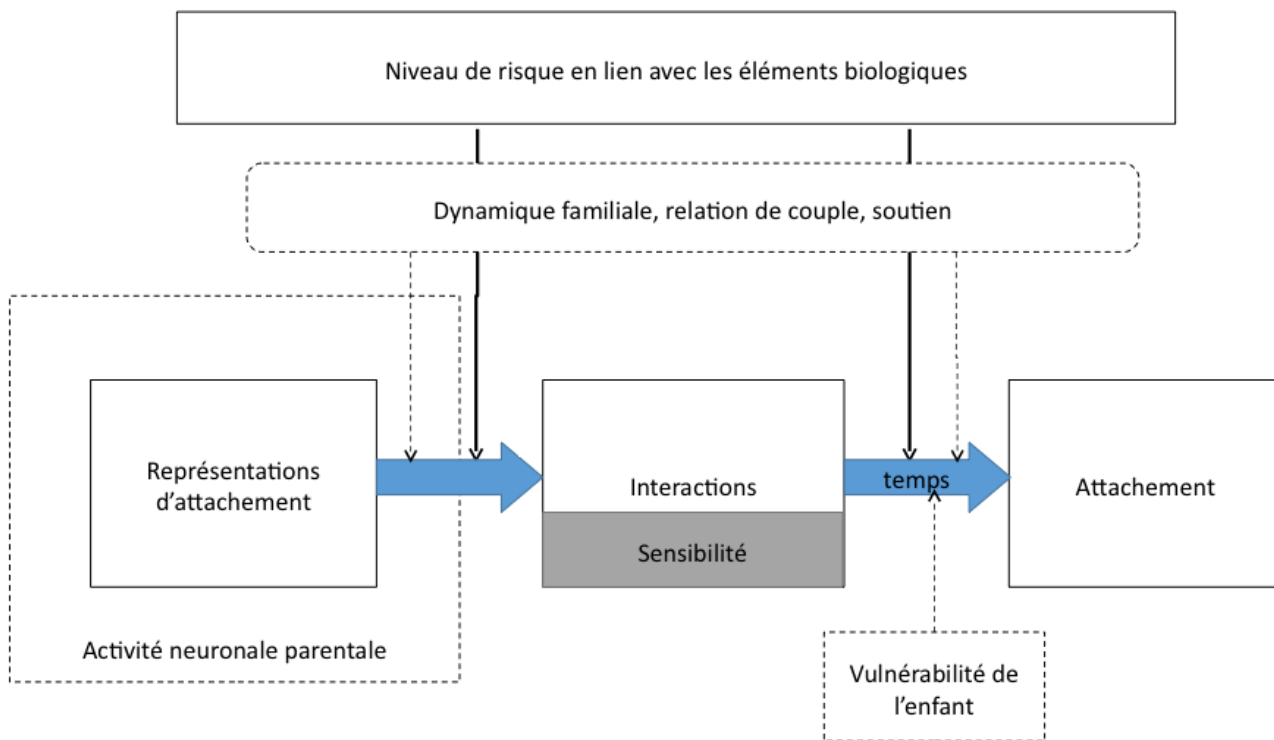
Niveau de risque en lien avec les éléments biologiques

Dynamique familiale, relation de couple, soutien

Représentations d'attachement

Interactions

Sensibilité

temps

Attachement

Activité neuronale parentale

Vulnérabilité de l'enfant